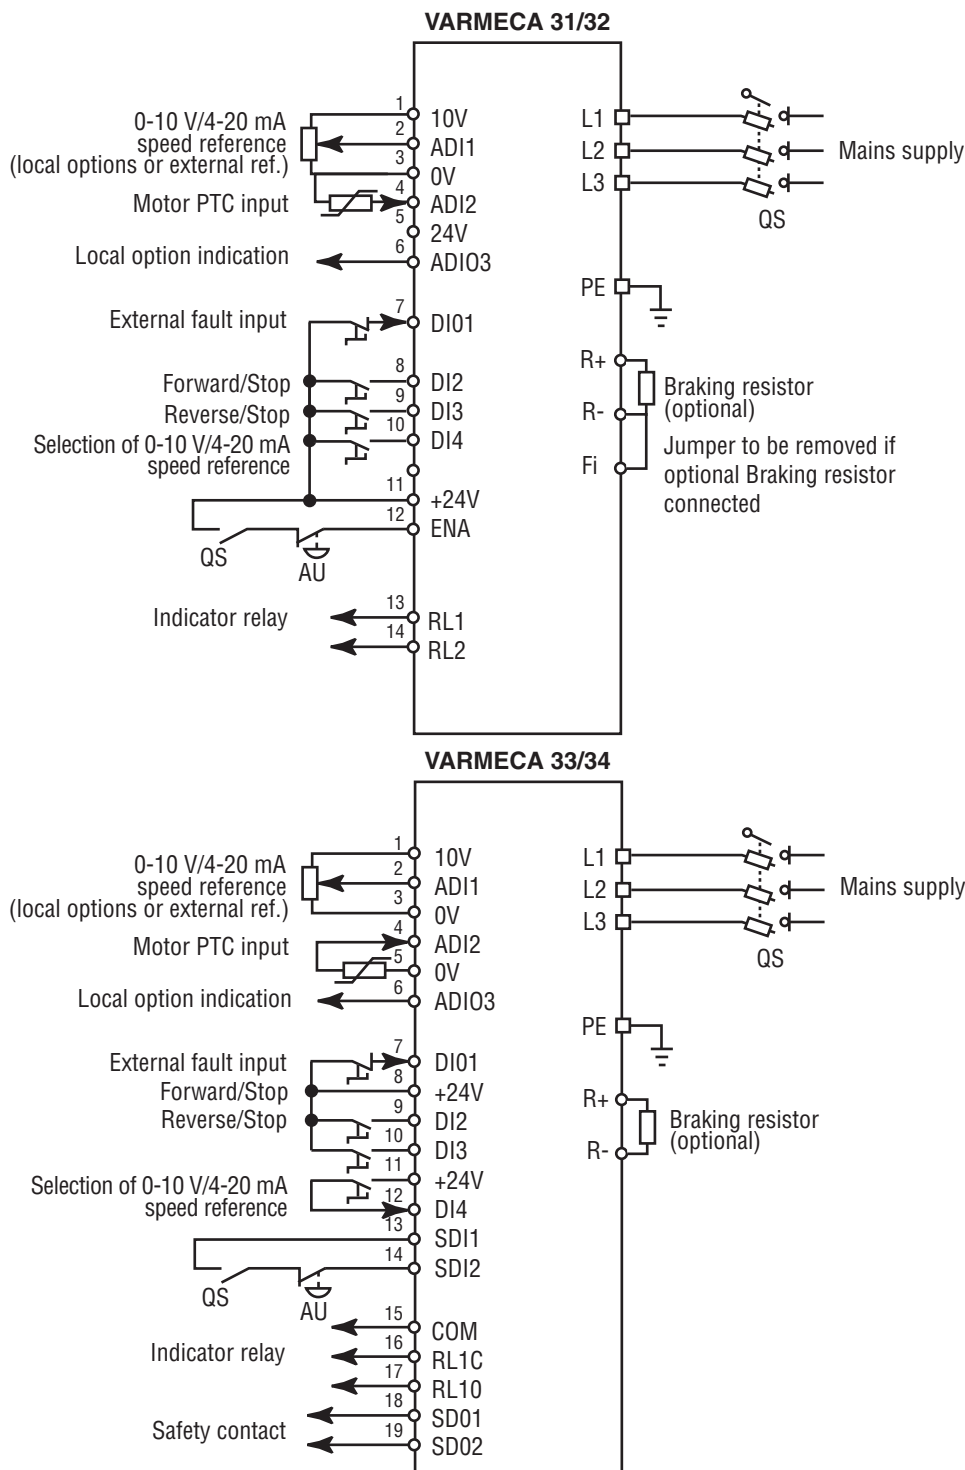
VARMECA 31/32

0-10 V/4-20 mA speed reference (local options or external ref.)

Motor PTC input

Local option indication

External fault input

Forward/Stop

Reverse/Stop

Selection of 0-10 V/4-20 mA speed reference

QS

AU

Indicator relay

1 10V
2 ADI1
3 0V
4 ADI2
5 24V
6 ADIO3
7 DI01
8 DI2
9 DI3
10 DI4
11 +24V
12 ENA
13 RL1
14 RL2

L1
L2
L3
PE
R+
R-
Fi

Mains supply

QS

Braking resistor (optional)

Jumper to be removed if optional Braking resistor connected

VARMECA 33/34

0-10 V/4-20 mA speed reference (local options or external ref.)

Motor PTC input

Local option indication

External fault input

Forward/Stop

Reverse/Stop

Selection of 0-10 V/4-20 mA speed reference

QS

AU

Indicator relay

Safety contact

1 10V
2 ADI1
3 0V
4 ADI2
5 0V
6 ADIO3
7 DI01
8 +24V
9 DI2
10 DI3
11 +24V
12 DI4
13 SDI1
14 SDI2
15 COM
16 RL1C
17 RL10
18 SD01
19 SD02

L1
L2
L3
PE
R+
R-

Mains supply

QS

Braking resistor (optional)